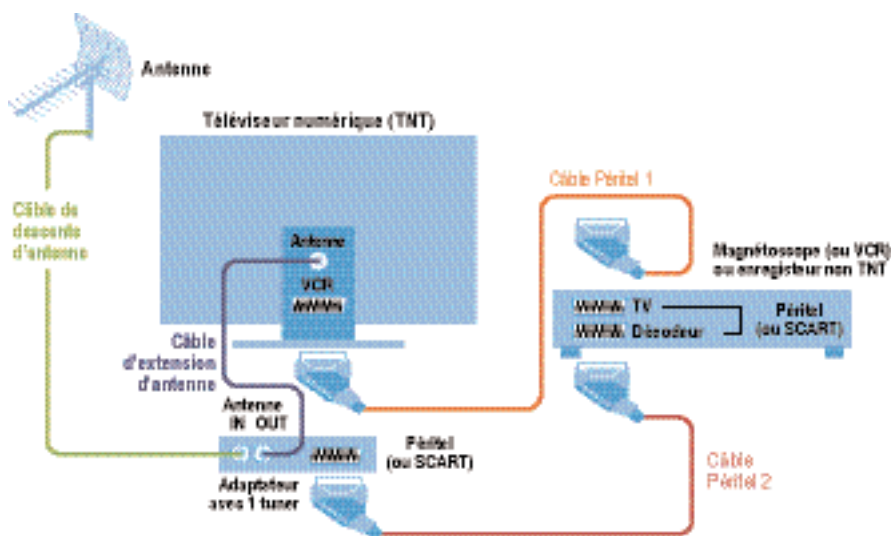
Antenne

Téléviseur numérique (TNT)

Câble de descente d'antenne

Antenne

VCR

Câble Péritel 1

Magnétoscope (ou VCR) ou enregistreur non TNT

TV

Décodeur

Péritel (ou SCART)

Câble d'extension d'antenne

Antenne IN OUT

Péritel (ou SCART)

Adaptateur avec 1 tuner

Câble Péritel 2